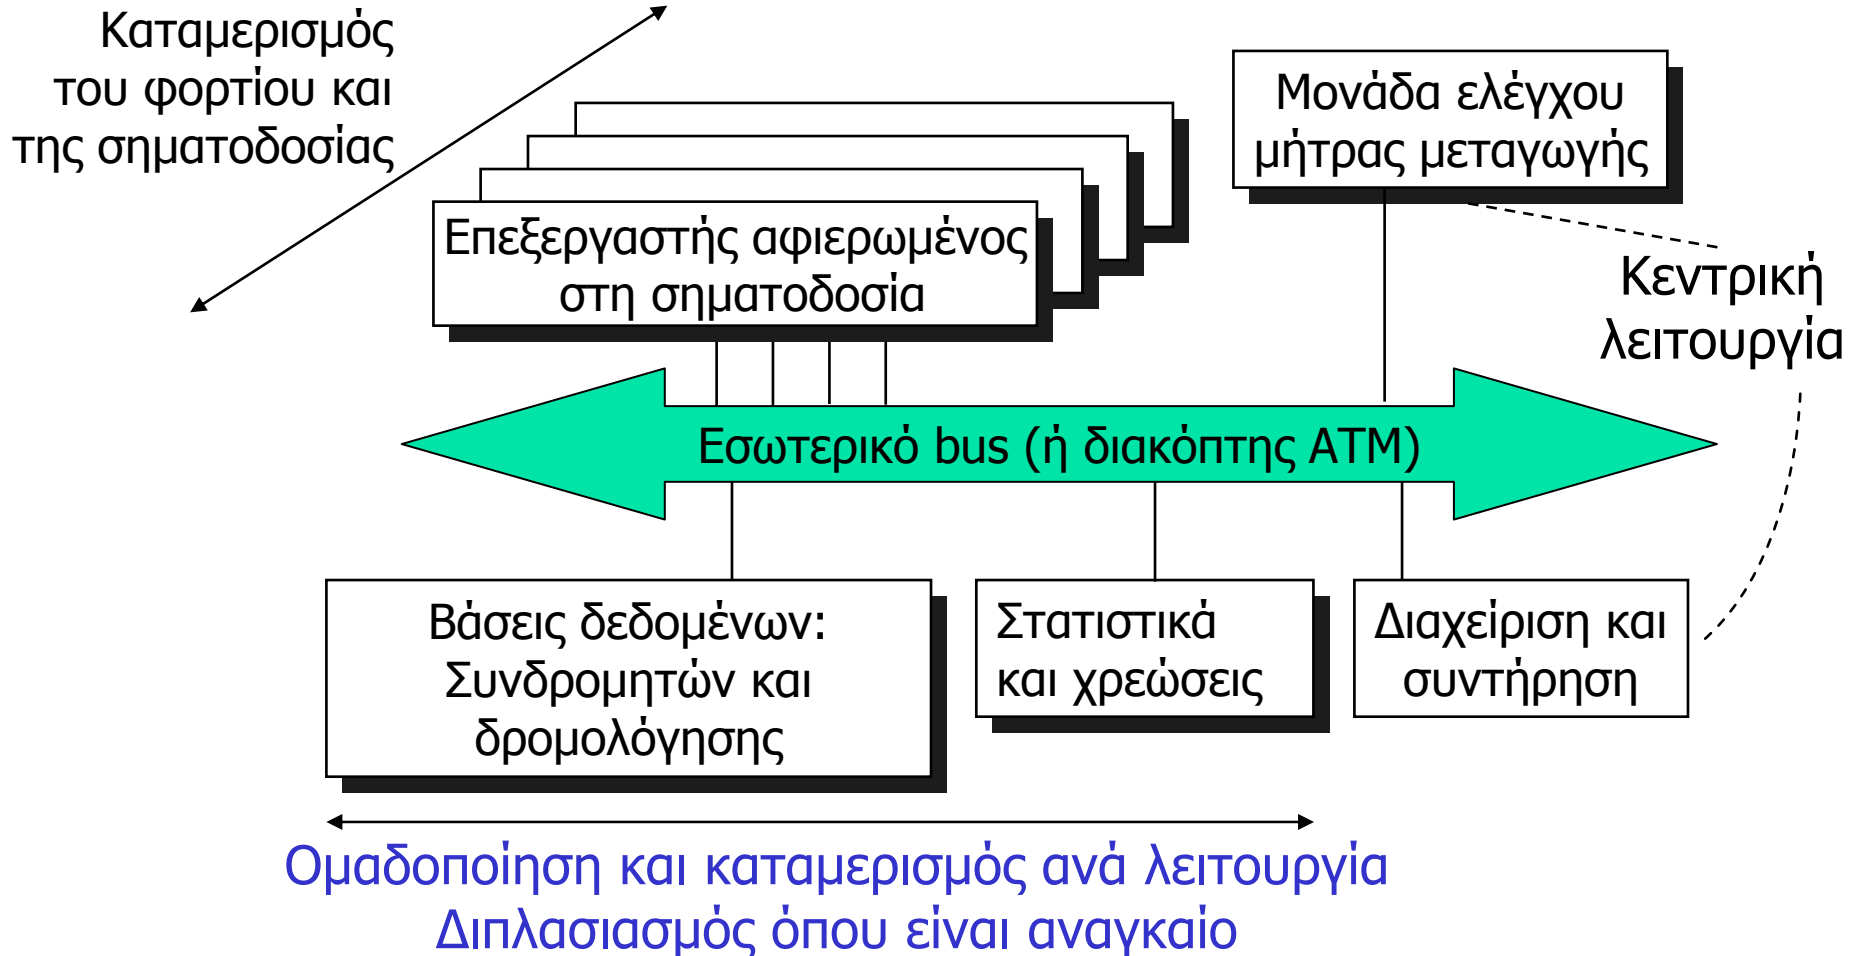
Καταμερισμός του φορτίου και της σηματοδοσίας

Επεξεργαστής αφιερωμένος στη σηματοδοσία

Μονάδα ελέγχου μήτρας μεταγωγής

Κεντρική λειτουργία

Εσωτερικό bus (ή διακόπτης ATM)

Βάσεις δεδομένων: Συνδρομητών και δρομολόγησης

Στατιστικά και χρεώσεις

Διαχείριση και συντήρηση

Ομαδοποίηση και καταμερισμός ανά λειτουργία
Διπλασιασμός όπου είναι αναγκαίο